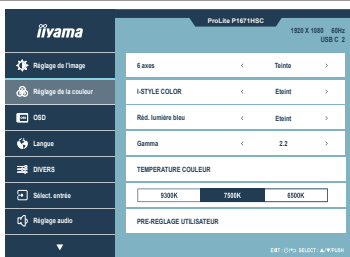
iiyama

ProLite P1671HSC

1920 X 1080 60Hz
USB C 2

Réglage de l'image
Réglage de la couleur
OSD
Langue
DIVERS
Sélect. entrée
Réglage audio

6 axes < Teinte >
I-STYLE COLOR < Eteint >
Réd. lumière bleu < Eteint >
Gamma < 2.2 >
TEMPERATURE COULEUR
9300K 7500K 6500K
PRE-REGLAGE UTILISATEUR

EXIT : SELECT : PUSH